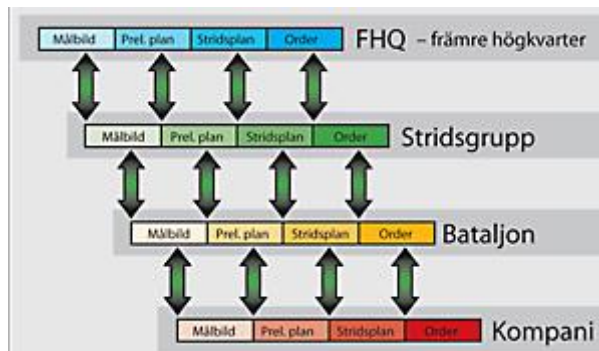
Målbild | Prel. plan | Stridsplan | Order FHQ – främre högkvarter

Målbild | Prel. plan | Stridsplan | Order Stridsgrupp

Målbild | Prel. plan | Stridsplan | Order Bataljon

Målbild | Prel. plan | Stridsplan | Order Kompani